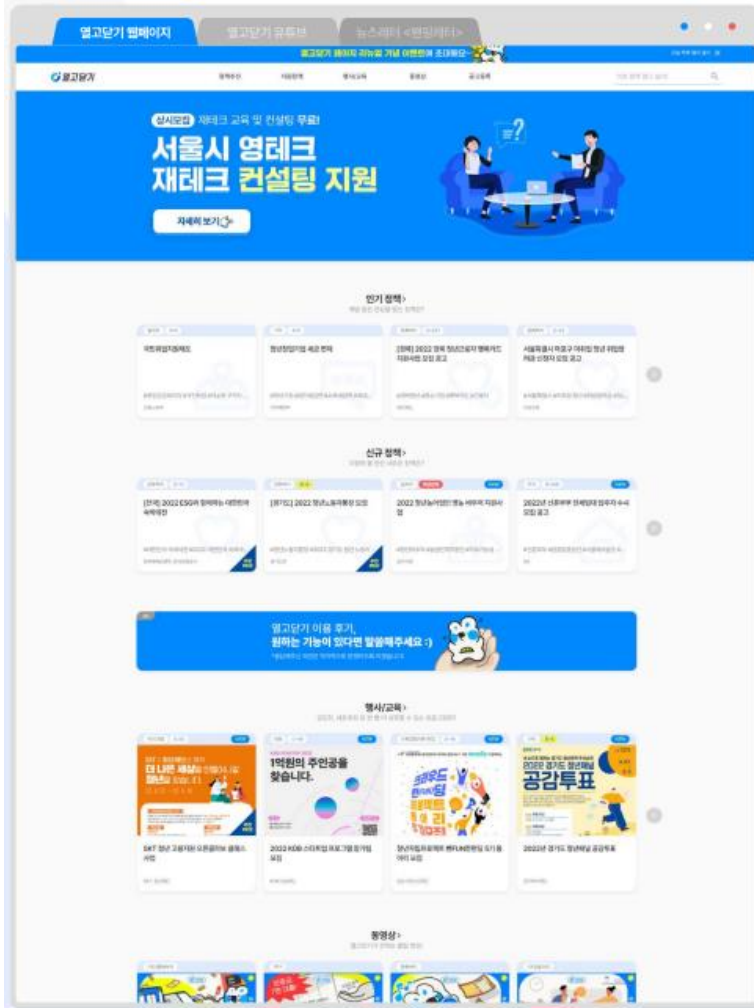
열고닫기 웹페이지 열고닫기 유튜브 뉴스레터 <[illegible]>

열고닫기 웹페이지 리뉴얼 기념 이벤트에 초대해요~

열고닫기

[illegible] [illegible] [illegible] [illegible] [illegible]

상시모집 재테크 교육 및 컨설팅 무료!

서울시 영테크 재테크 컨설팅 지원

자세히 보기

인기 정책 >

국민취업지원제도

청년창업기업 세금 면제

[전북] 2022 전북 청년으뜸지 행복카드 지원사업 모집 공고

서울특별시 마포구 여러분 청년 취업용 자금 신청자 모집 공고

신규 정책 >

[전국] 2022 ESG와 함께하는 대한민국 숙박지원

[경기도] 2022 청년노동자통장 모집

2022 청년농어업인 영농 바우처 지원사업

2022년 신혼부부 전세임대 입주자 수시 모집 공고

열고닫기 이용 후기,
원하는 기능이 있다면 말씀해주세요 :)

행사/교육 >

1억원의 주인공을 찾습니다.

공감투표

SKT 청년 고용지원 오픈클라쓰 클래스 사업

2022 KDB 스타트업 프로그램 참가팀 모집

청년창업프로젝트 펀FUN한창업 도가 참여자 모집

2022년 경기도 청년패널 공감투표

동영상 >